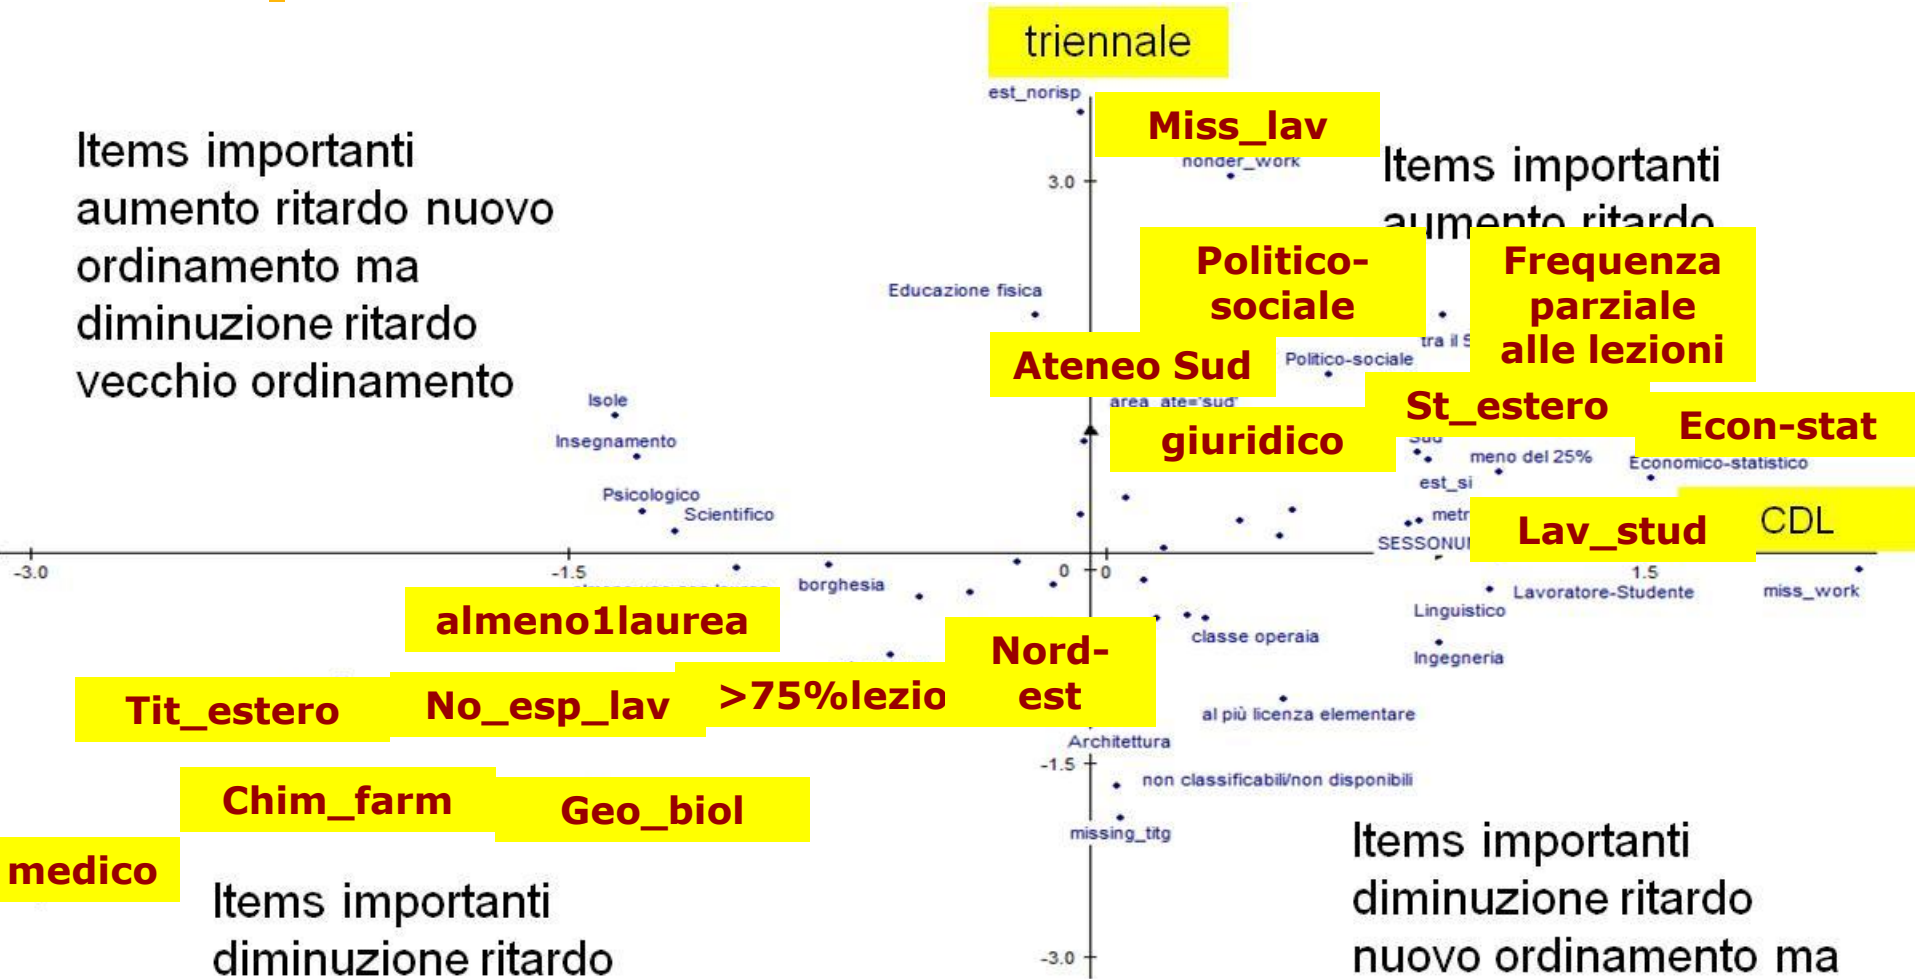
triennale

est_norisp

Miss_lav

nonder_work

3.0

Items importanti aumento ritardo nuovo ordinamento ma diminuzione ritardo vecchio ordinamento

Items importanti aumento ritardo

Politico-sociale

Frequenza parziale alle lezioni

Educazione fisica

tra il

Ateneo Sud

Politico-sociale

Isole

area_ate='sud'

St_estero

Econ-stat

Insegnamento

giuridico

meno del 25%

Economico-statistico

est_si

Psicologico

Scientifico

metr

Lav_stud

CDL

SESSONU

-3.0

-1.5

0

0

1.5

borghesia

Lavoratore-Studente

miss_work

almeno1laurea

Linguistico

classe operaia

Nord-est

Ingegneria

Tit_estero

No_esp_lav

>75%lezio

al più licenza elementare

Architettura

-1.5

non classificabili/non disponibili

Chim_farm

Geo_biol

missing_titg

medico

Items importanti diminuzione ritardo

Items importanti diminuzione ritardo nuovo ordinamento ma

-3.0